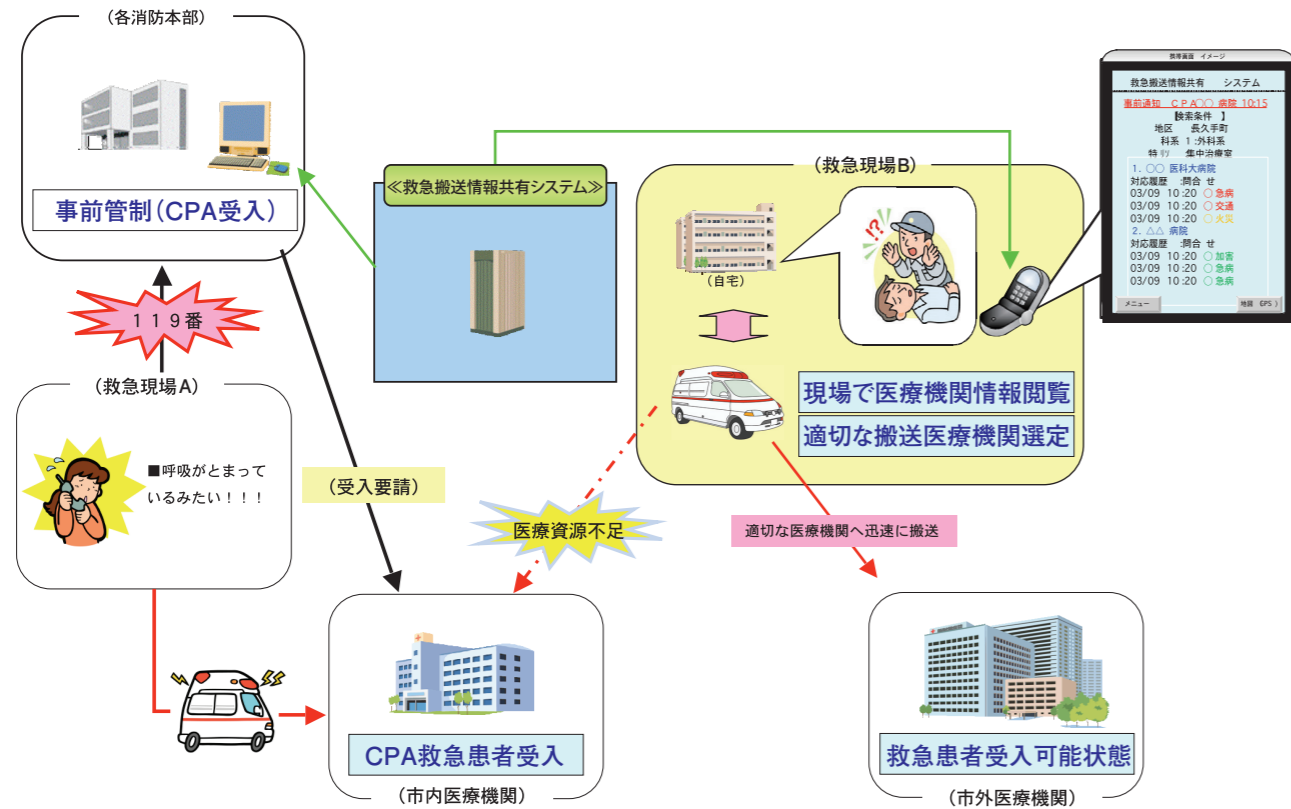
（各消防本部）

事前管制（CPA受入）

１１９番

（救急現場Ａ）

■呼吸がとまっているみたい！！！

（受入要請）

≪救急搬送情報共有システム≫

（救急現場Ｂ）

（自宅）

現場で医療機関情報閲覧

適切な搬送医療機関選定

医療資源不足

適切な医療機関へ迅速に搬送

携帯画面　イメージ

救急搬送情報共有　　システム

事前通知　ＣＰＡ○○病院 10:15

【検索条件　】

地区　　長久手町

科系　1:外科系

特 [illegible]　　集中治療室

1. ○○ 医科大病院

対応履歴　:問合 せ

03/09 10:20 ○急病

03/09 10:20 ○交通

03/09 10:20 ○火災

2. △△ 病院

対応履歴　:問合 せ

03/09 10:20 ○加害

03/09 10:20 ○急病

03/09 10:20 ○急病

メニュー　　地図 (GPS)

CPA救急患者受入

（市内医療機関）

救急患者受入可能状態

（市外医療機関）